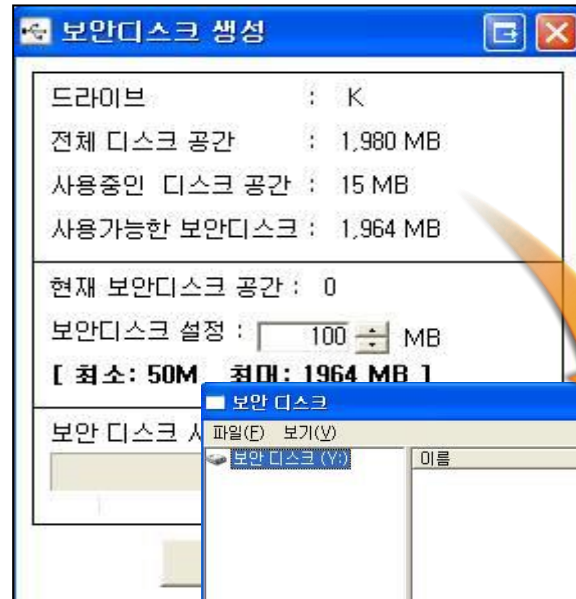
보안디스크 생성

드라이브 : K

전체 디스크 공간 : 1,980 MB

사용중인 디스크 공간 : 15 MB

사용가능한 보안디스크 : 1,964 MB

현재 보안디스크 공간 : 0

보안디스크 설정 : 100 MB

[ 최소: 50M 최대: 1964 MB ]

보안 디스크 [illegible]

보안 디스크

파일(F) 보기(V)

보안 디스크 (Y:)

이름